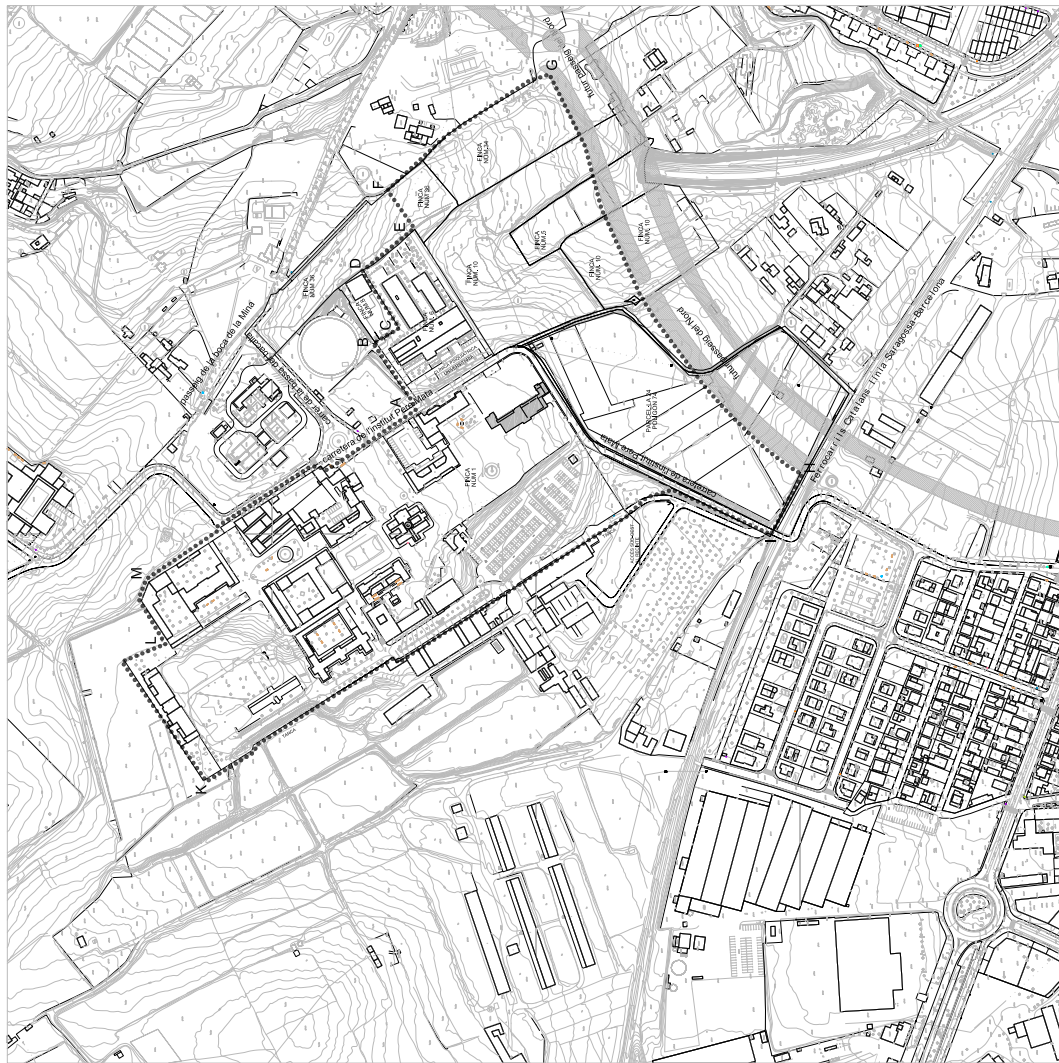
G
F
E
D
C
B
A
M
L
K
H
FINCA NUM. 38
FINCA NUM. 36
FINCA NUM. 10
FINCA NUM. 10
FINCA NUM. 1
PARCEL·LA 14
passeig de la boca de la Mina
carretera de l'Institut Pere Mata
Túnel Bessons
Túnel Bessons del Nord
Ferrocarrils Catalans línia Saragossa-Barcelona